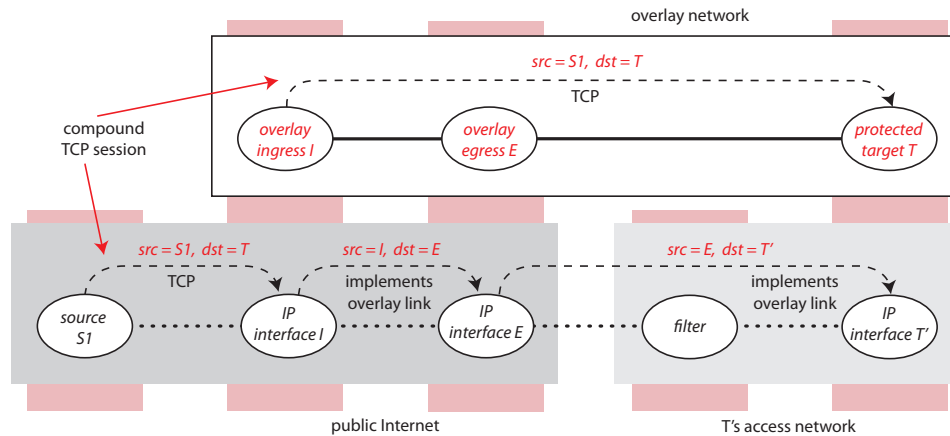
overlay network

src = S1, dst = T

TCP

overlay ingress I

overlay egress E

protected target T

compound TCP session

src = S1, dst = T

TCP

src = I, dst = E

implements overlay link

src = E, dst = T'

implements overlay link

source S1

IP interface I

IP interface E

filter

IP interface T'

public Internet

T's access network